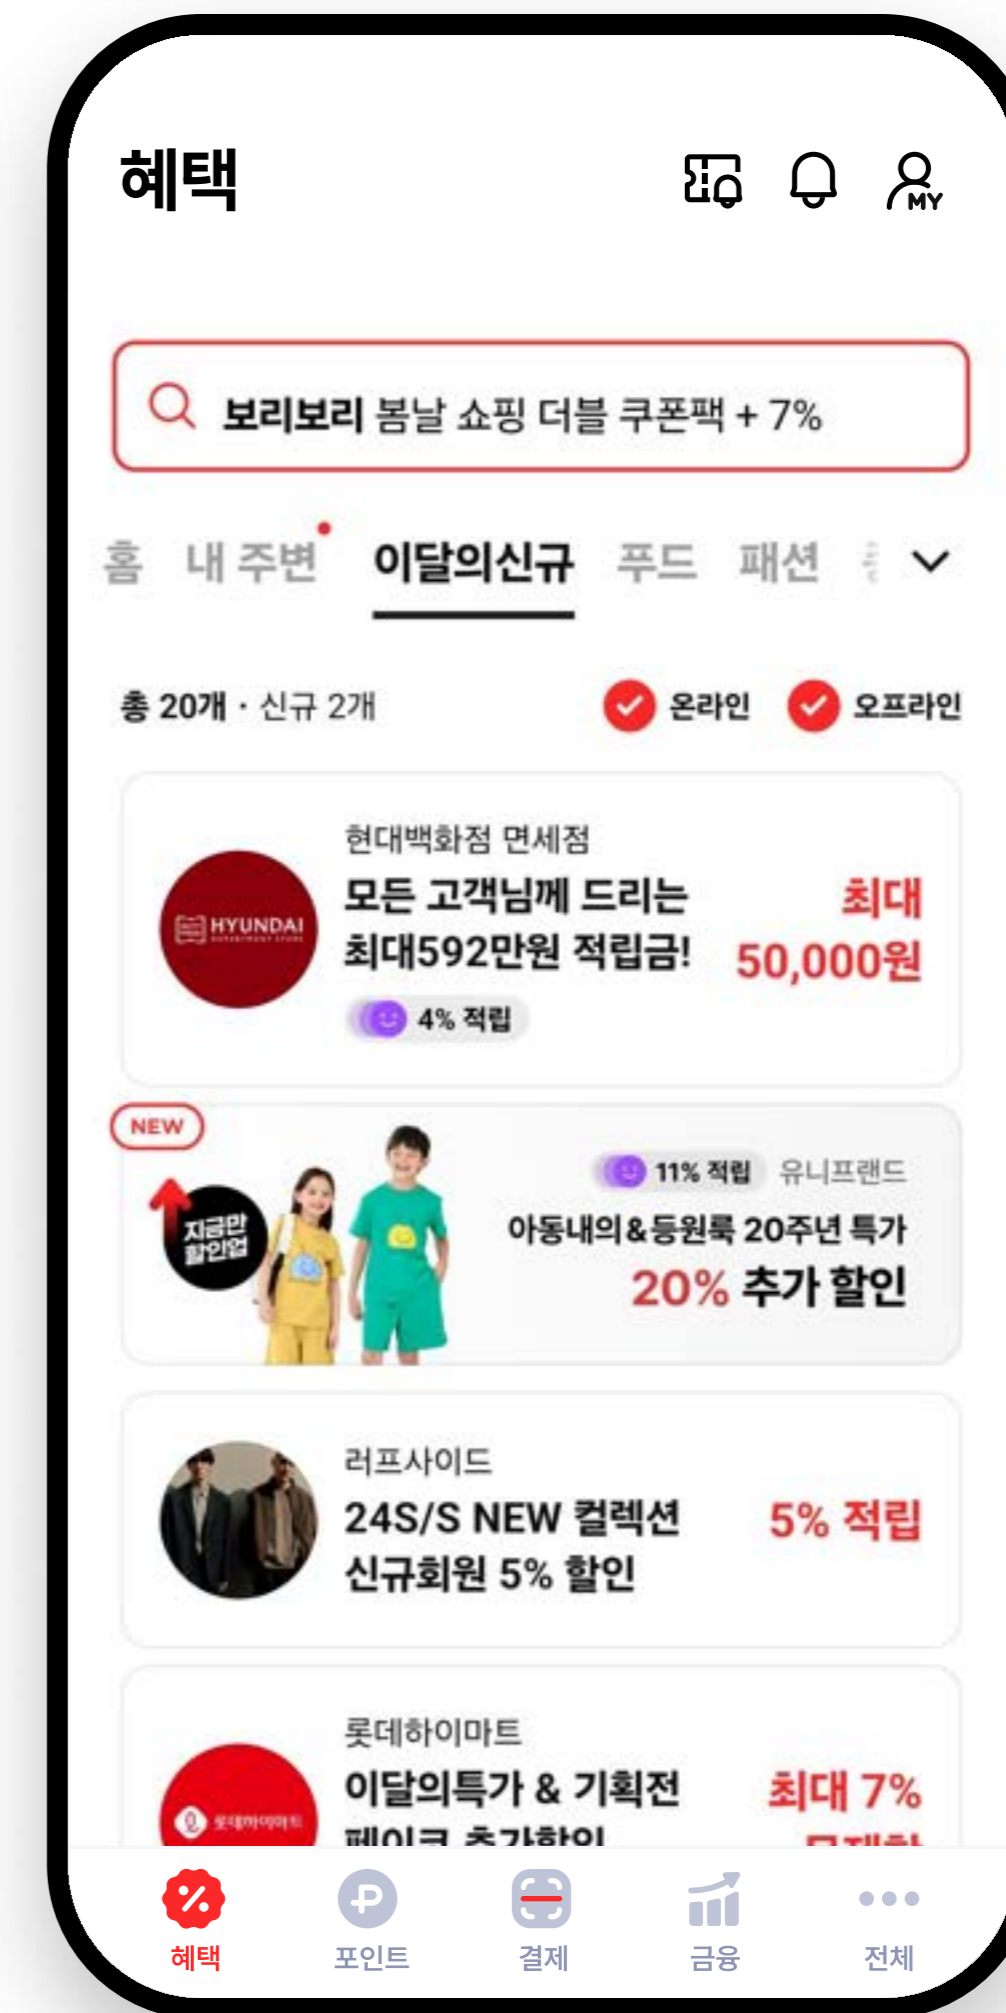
혜택

MY

보리보리 봄날 쇼핑 더블 쿠폰팩 + 7%

홈 내 주변 이달의신규 푸드 패션

총 20개 · 신규 2개 온라인 오프라인

현대백화점 면세점
모든 고객님께 드리는 최대592만원 적립금!
4% 적립
최대 50,000원

NEW
지금만 할인업
11% 적립 유니프랜드
아동내의&등원룩 20주년 특가
20% 추가 할인

러프사이드
24S/S NEW 컬렉션 신규회원 5% 할인
5% 적립

롯데하이마트
이달의특가 & 기획전 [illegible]
최대 7% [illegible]

혜택 포인트 결제 금융 전체